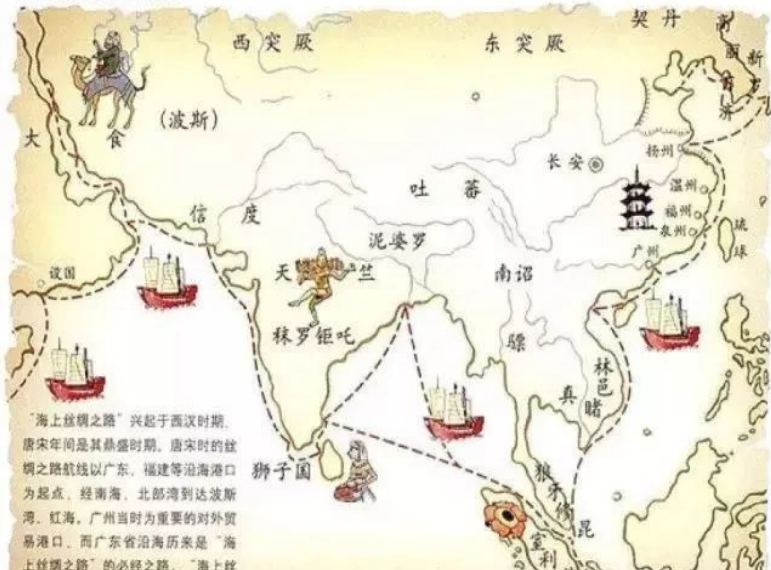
契丹

西突厥

东突厥

渤海

新罗

大食

（波斯）

长安

扬州

温州

福州

泉州

广州

流求

吐蕃

信度

泥婆罗

天竺

南诏

秣罗矩吒

骠

林邑

真腊

狮子国

狼牙修

昆仑

室利

设国

"海上丝绸之路"兴起于西汉时期，唐宋年间是其鼎盛时期。唐宋时的丝绸之路航线以广东、福建等沿海港口为起点，经南海、北部湾到达波斯湾、红海。广州当时为重要的对外贸易港口，而广东省沿海历来是"海上丝绸之路"的必经之路。"海上丝